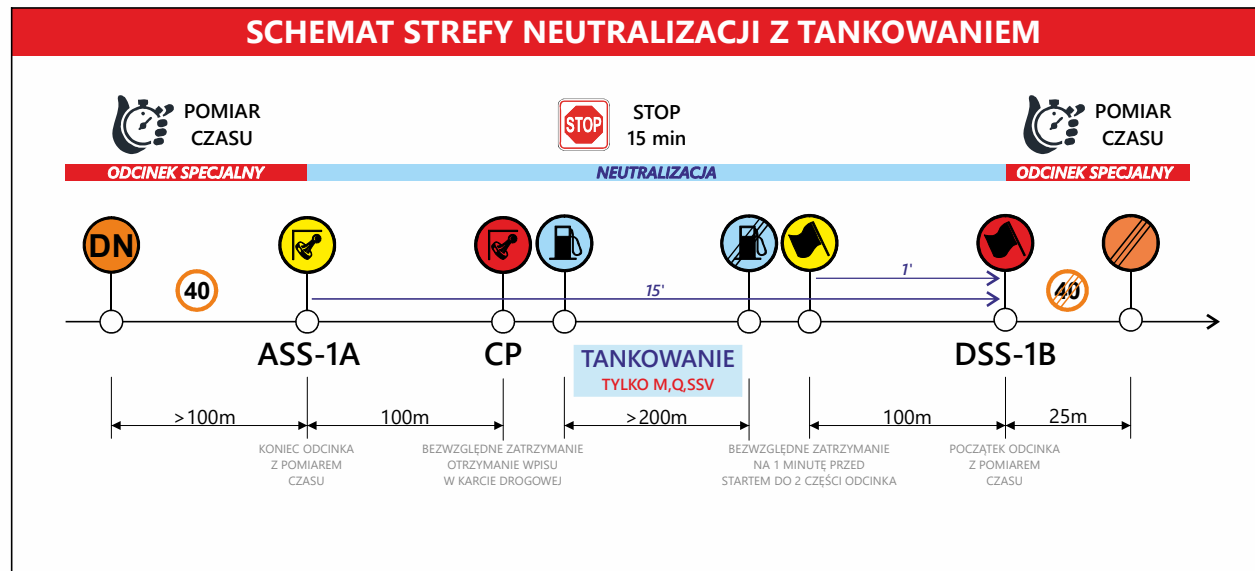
SCHEMAT STREFY NEUTRALIZACJI Z TANKOWANIEM

POMIAR CZASU

STOP STOP 15 min

POMIAR CZASU

ODCINEK SPECJALNY

NEUTRALIZACJA

ODCINEK SPECJALNY

DN

40

15'

1'

40

ASS-1A

CP

TANKOWANIE
TYLKO M,Q,SSV

DSS-1B

>100m

100m

>200m

100m

25m

KONIEC ODCINKA Z POMIAREM CZASU

BEZWZGLĘDNE ZATRZYMANIE OTRZYMANIE WPISU W KARCIE DROGOWEJ

BEZWZGLĘDNE ZATRZYMANIE NA 1 MINUTĘ PRZED STARTEM DO 2 CZĘŚCI ODCINKA

POCZĄTEK ODCINKA Z POMIAREM CZASU